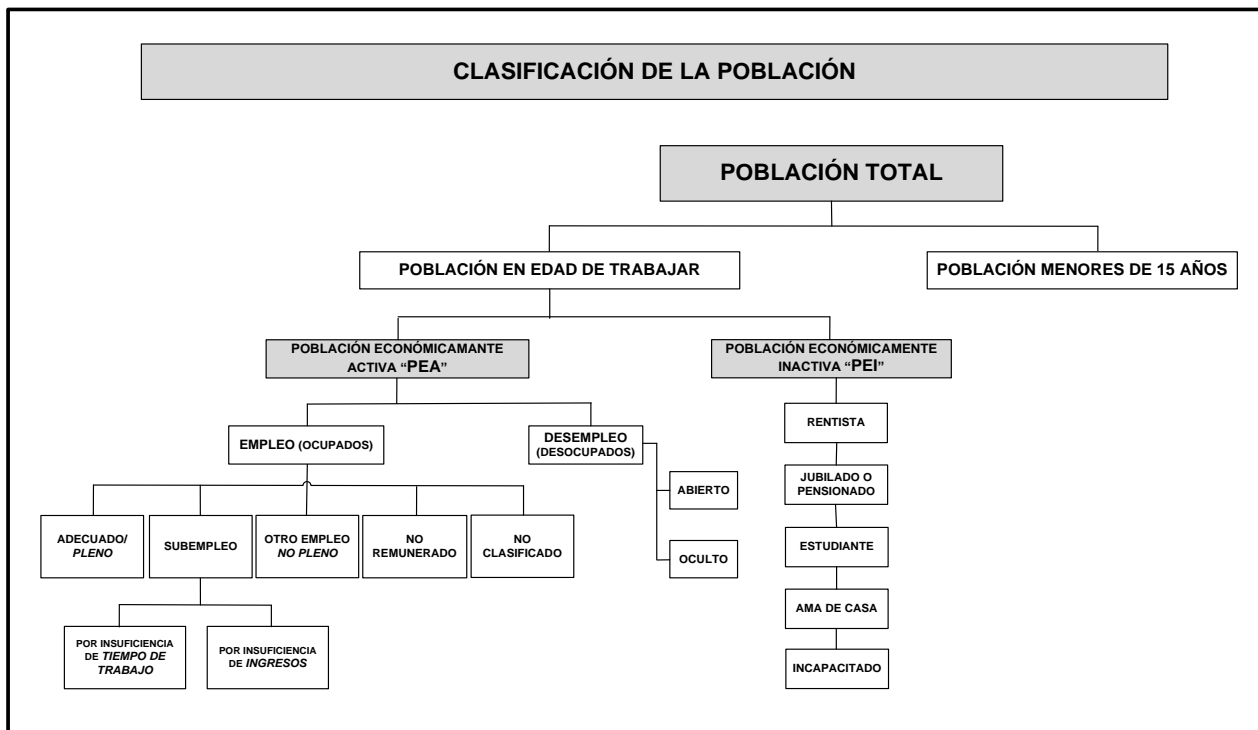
CLASIFICACIÓN DE LA POBLACIÓN

POBLACIÓN TOTAL

POBLACIÓN EN EDAD DE TRABAJAR

POBLACIÓN MENORES DE 15 AÑOS

POBLACIÓN ECONÓMICAMANTE ACTIVA "PEA"

POBLACIÓN ECONÓMICAMENTE INACTIVA "PEI"

EMPLEO (OCUPADOS)

DESEMPLEO (DESOCUPADOS)

ABIERTO

OCULTO

RENTISTA

JUBILADO O PENSIONADO

ESTUDIANTE

AMA DE CASA

INCAPACITADO

ADECUADO/ PLENO

SUBEMPLEO

OTRO EMPLEO NO PLENO

NO REMUNERADO

NO CLASIFICADO

POR INSUFICIENCIA DE TIEMPO DE TRABAJO

POR INSUFICIENCIA DE INGRESOS